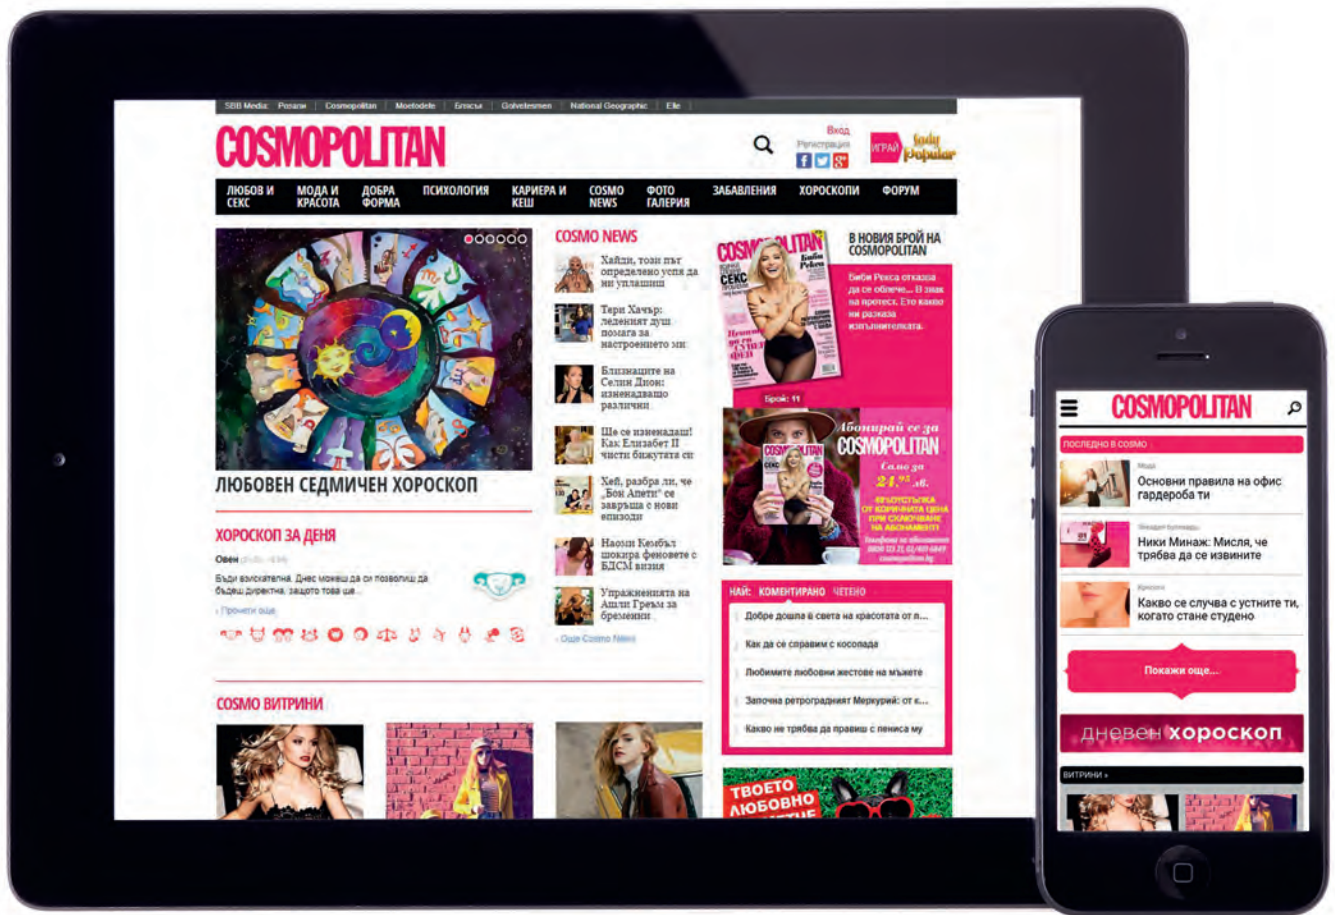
SBB Media: Розали | Cosmopolitan | Moetodete | Бляскы | Golvetesmen | National Geographic | Elle

COSMOPOLITAN

Вход
Регистрация

ИГРАЙ lady Popular

ЛЮБОВ И СЕКС | МОДА И КРАСОТА | ДОБРА ФОРМА | ПСИХОЛОГИЯ | КАРИЕРА И КЕШ | COSMO NEWS | ФОТО ГАЛЕРИЯ | ЗАБАВЛЕНИЯ | ХОРОСКОПИ | ФОРУМ

ЛЮБОВЕН СЕДМИЧЕН ХОРОСКОП

ХОРОСКОП ЗА ДЕНЯ

Овен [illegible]

Бъди взискателна. Днес можеш да си позволиш да бъдеш директна, защото това ще...

› Прочети още

COSMO NEWS

Хайди, този път определено успя да ни уплаши

Тери Хачър: леденият душ помага за настроението ми

Близнаците на Селин Дион: изненадващо различни

Ще се изненадаш! Как Елизабет II чисти бижутата си

Хей, разбра ли, че „Бон Апети" се завръща с нови епизоди

Наоми Кембъл шокира феновете с БДСМ визия

Упражненията на Ашли Грийн за бременни

› Още Cosmo News

В НОВИЯ БРОЙ НА COSMOPOLITAN

Биби Рекса отказва да се облече... В знак на протест. Ето какво ни разказа изпълнителката.

Брой: 11

Абонирай се за COSMOPOLITAN
Само за 24,95 лв.
ОТСТЪПКА ОТ КОРИЧНАТА ЦЕНА ПРИ СКЛЮЧВАНЕ НА АБОНАМЕНТ!
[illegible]

НАЙ: КОМЕНТИРАНО ЧЕТЕНО

Добре дошла в света на красотата от п...
Как да се справим с косопада
Любимите любовни жестове на мъжете
Започна ретроградният Меркурий: от к...
Какво не трябва да правиш с пениса му

COSMO ВИТРИНИ

ТВОЕТО ЛЮБОВНО

COSMOPOLITAN

ПОСЛЕДНО В COSMO

Мода
Основни правила на офис гардероба ти

Звездни булеварди
Ники Минаж: Мисля, че трябва да се извините

Красота
Какво се случва с устните ти, когато стане студено

Покажи още...

дневен хороскоп

ВИТРИНИ »